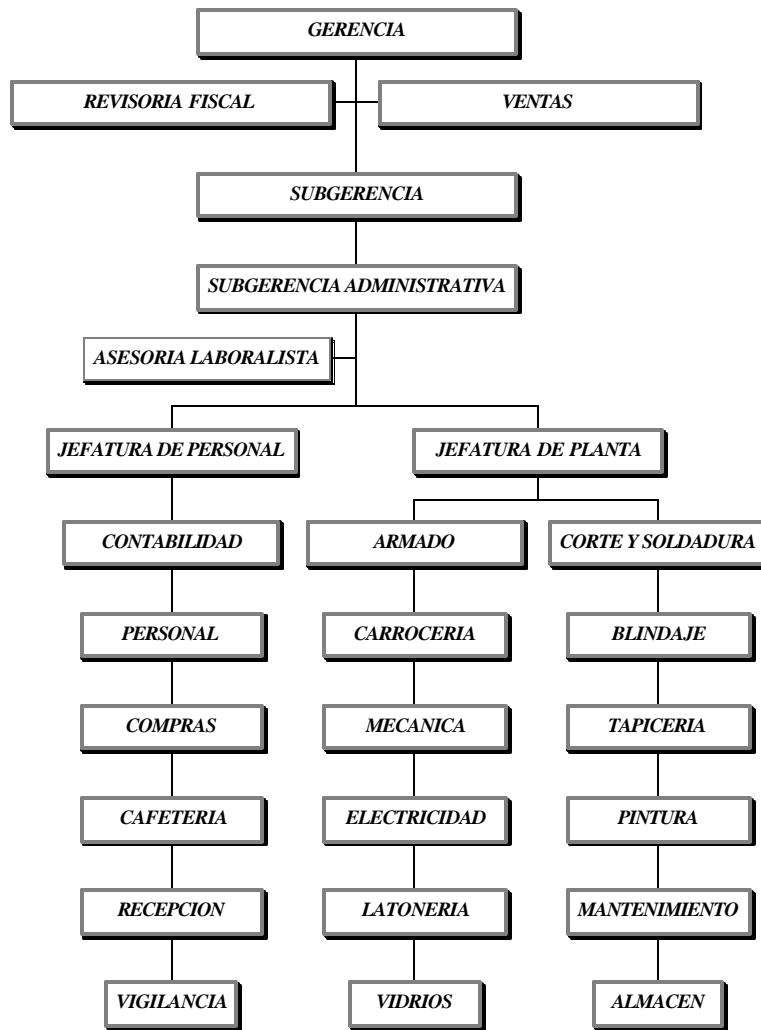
GERENCIA

REVISORIA FISCAL

VENTAS

SUBGERENCIA

SUBGERENCIA ADMINISTRATIVA

ASESORIA LABORALISTA

JEFATURA DE PERSONAL

CONTABILIDAD

PERSONAL

COMPRAS

CAFETERIA

RECEPCION

VIGILANCIA

JEFATURA DE PLANTA

ARMADO

CARROCERIA

MECANICA

ELECTRICIDAD

LATONERIA

VIDRIOS

CORTE Y SOLDADURA

BLINDAJE

TAPICERIA

PINTURA

MANTENIMIENTO

ALMACEN